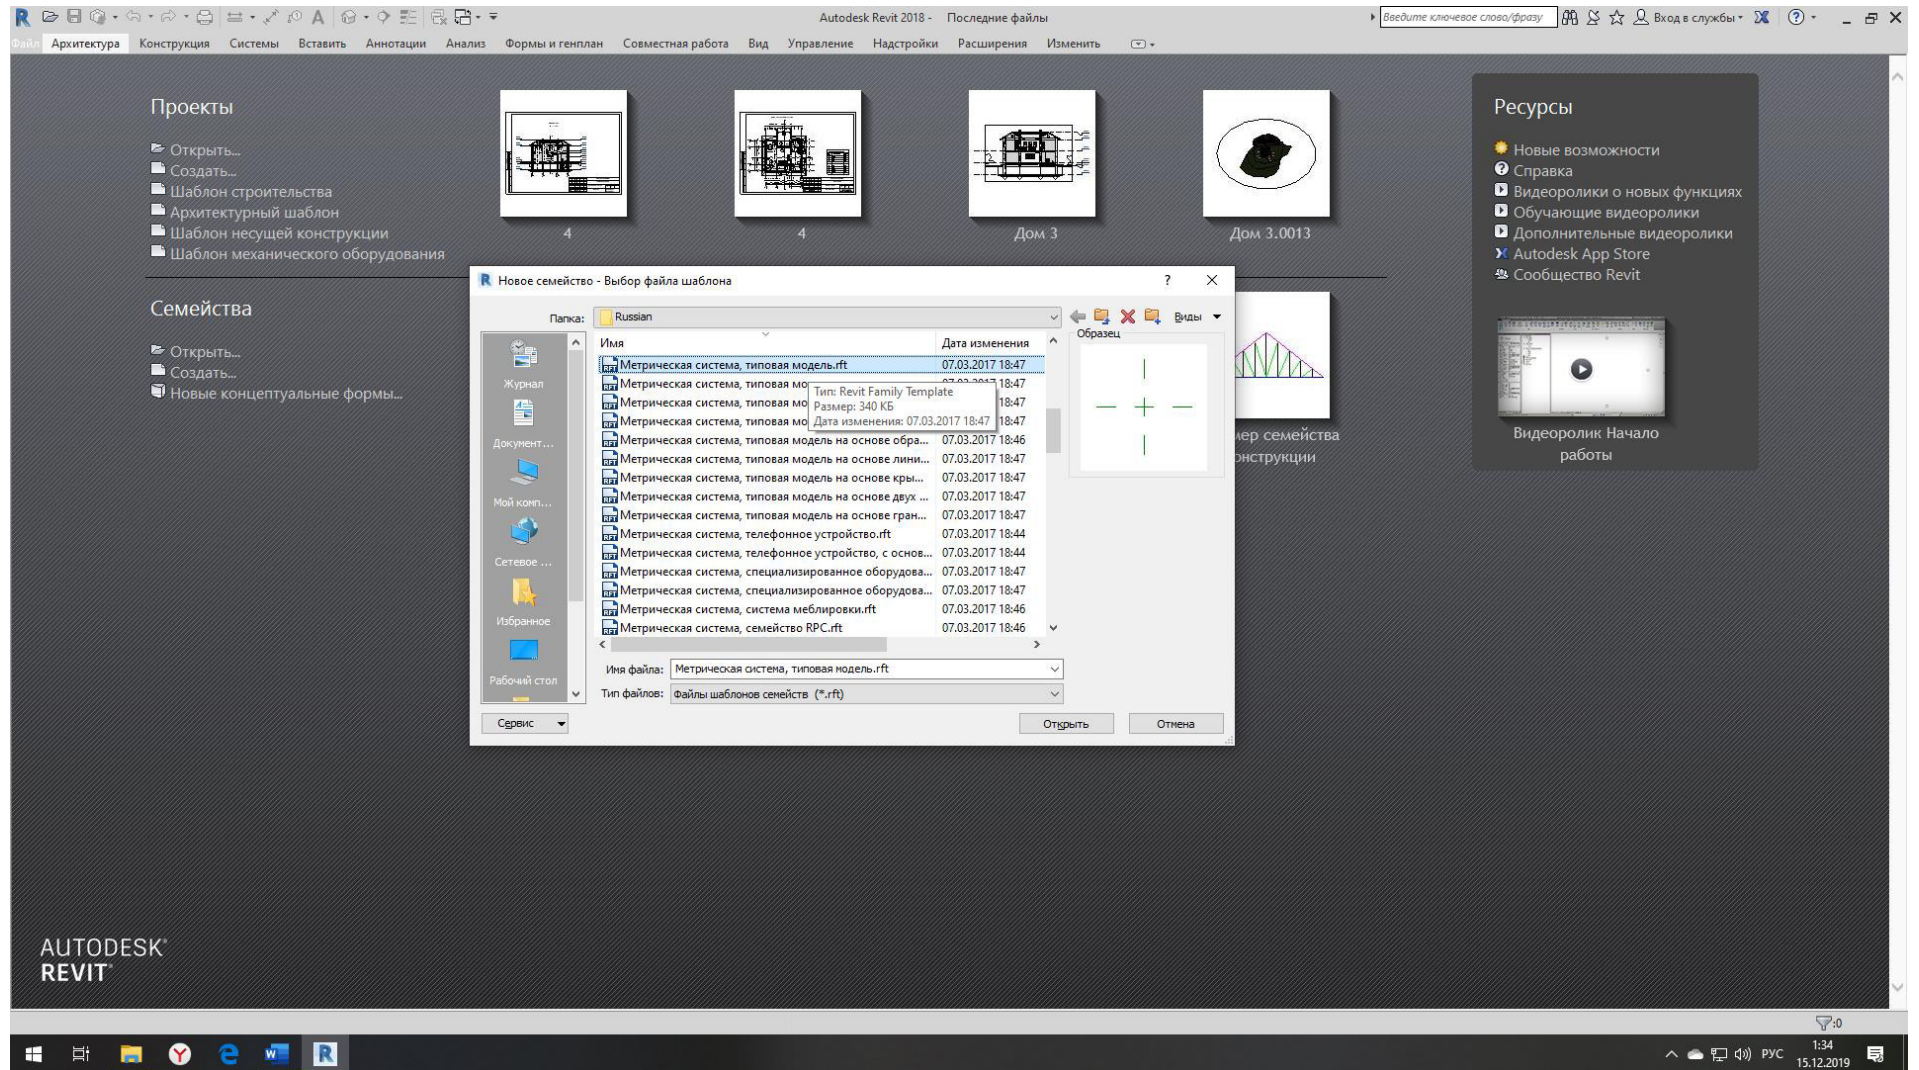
Autodesk Revit 2018 - Последние файлы

Введите ключевое слово/фразу

Вход в службы

Файл Архитектура Конструкция Системы Вставить Аннотации Анализ Формы и генплан Совместная работа Вид Управление Надстройки Расширения Изменить

Проекты

Открыть...
Создать...
Шаблон строительства
Архитектурный шаблон
Шаблон несущей конструкции
Шаблон механического оборудования

4

4

Дом 3

Дом 3.0013

Семейства

Открыть...
Создать...
Новые концептуальные формы...

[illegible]ер семейства
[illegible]нструкции

Ресурсы

Новые возможности
Справка
Видеоролики о новых функциях
Обучающие видеоролики
Дополнительные видеоролики
Autodesk App Store
Сообщество Revit

Видеоролик Начало работы

Новое семейство - Выбор файла шаблона

Папка: Russian

Виды

Журнал
Документ...
Мой комп...
Сетевое ...
Избранное
Рабочий стол

| Имя | Дата изменения |
|---|---|
| Метрическая система, типовая модель.rft | 07.03.2017 18:47 |
| Метрическая система, типовая мо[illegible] | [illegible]18:47 |
| Метрическая система, типовая мо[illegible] | 18:47 |
| Метрическая система, типовая мо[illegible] | 18:47 |
| Метрическая система, типовая модель на основе обра... | 07.03.2017 18:46 |
| Метрическая система, типовая модель на основе лини... | 07.03.2017 18:47 |
| Метрическая система, типовая модель на основе кры... | 07.03.2017 18:47 |
| Метрическая система, типовая модель на основе двух ... | 07.03.2017 18:47 |
| Метрическая система, типовая модель на основе гран... | 07.03.2017 18:47 |
| Метрическая система, телефонное устройство.rft | 07.03.2017 18:44 |
| Метрическая система, телефонное устройство, с основ... | 07.03.2017 18:44 |
| Метрическая система, специализированное оборудова... | 07.03.2017 18:47 |
| Метрическая система, специализированное оборудова... | 07.03.2017 18:47 |
| Метрическая система, система меблировки.rft | 07.03.2017 18:46 |
| Метрическая система, семейство RPC.rft | 07.03.2017 18:46 |

Тип: Revit Family Template
Размер: 340 КБ
Дата изменения: 07.03.2017 18:47

Образец

Имя файла: Метрическая система, типовая модель.rft

Тип файлов: Файлы шаблонов семейств (*.rft)

Сервис

Открыть

Отмена

AUTODESK
REVIT

:0

РУС 1:34 15.12.2019